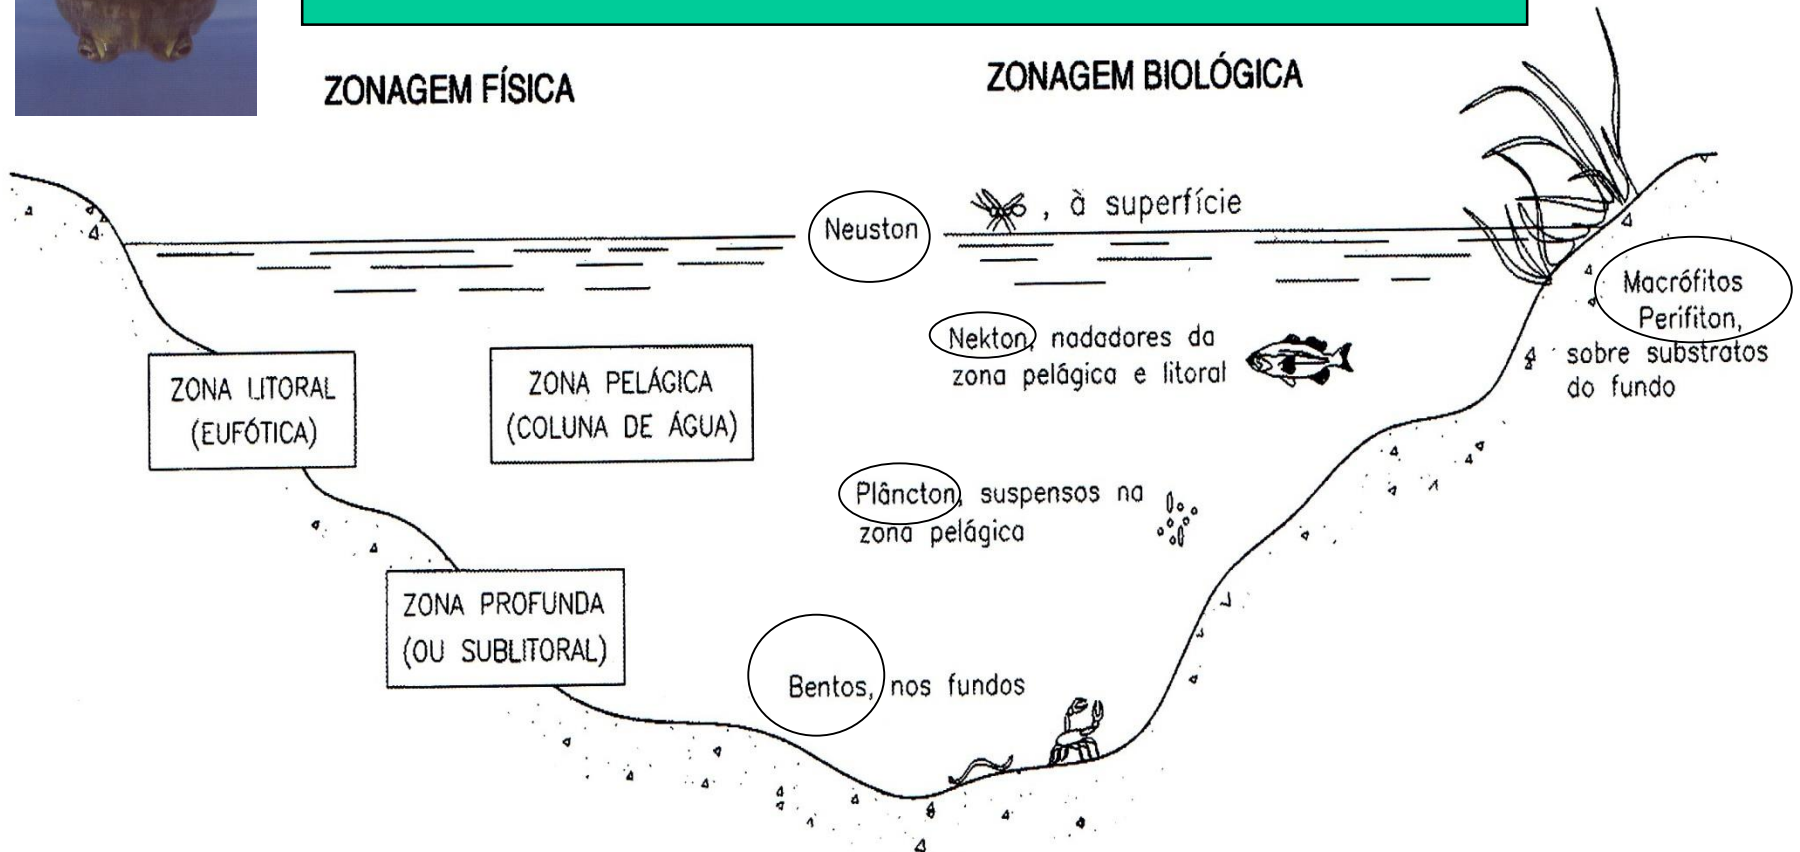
ZONAGEM FÍSICA

ZONAGEM BIOLÓGICA

Neuston , à superfície

Macrófitos Perifiton, sobre substratos do fundo

Nekton, nadadores da zona pelágica e litoral

ZONA LITORAL (EUFÓTICA)

ZONA PELÁGICA (COLUNA DE ÁGUA)

Plâncton, suspensos na zona pelágica

ZONA PROFUNDA (OU SUBLITORAL)

Bentos, nos fundos